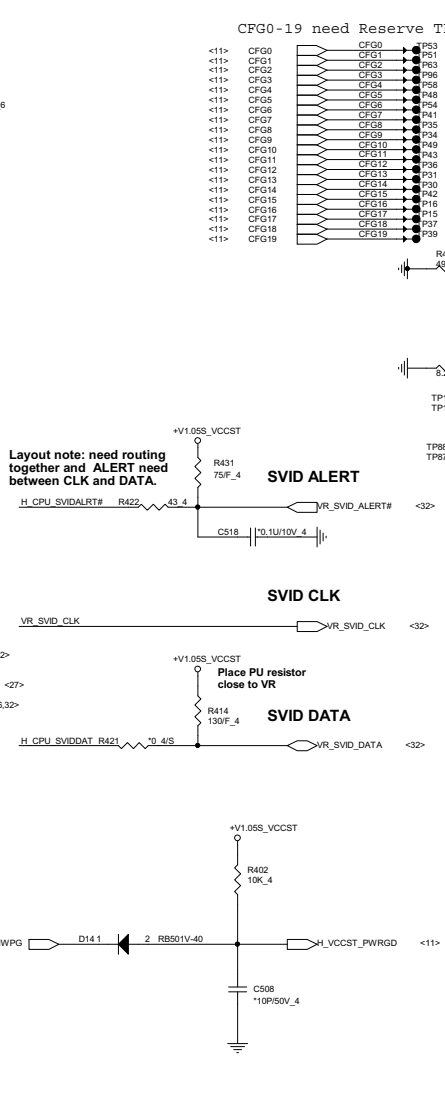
CFG0-19 need Reserve T

<11> CFG0
<11> CFG1
<11> CFG2
<11> CFG3
<11> CFG4
<11> CFG5
<11> CFG6
<11> CFG7
<11> CFG8
<11> CFG9
<11> CFG10
<11> CFG11
<11> CFG12
<11> CFG13
<11> CFG14
<11> CFG15
<11> CFG16
<11> CFG17
<11> CFG18
<11> CFG19

CFG0 P53
CFG1 P51
CFG2 P63
CFG3 P96
CFG4 P58
CFG5 P48
CFG6 P54
CFG7 P41
CFG8 P35
CFG9 P34
CFG10 P49
CFG11 P43
CFG12 P36
CFG13 P31
CFG14 P30
CFG15 P42
CFG16 P16
CFG17 P15
CFG18 P37
CFG19 P39

6

R4
49

8.

TP1
TP1

TP88
TP87

+V1.05S_VCCST

Layout note: need routing together and ALERT need between CLK and DATA.

R431
75/F_4

SVID ALERT

H_CPU_SVIDALRT# R422 43_4

VR_SVID_ALERT# <32>

C518 *0.1U/10V_4

SVID CLK

VR_SVID_CLK

VR_SVID_CLK <32>

2>

<27>

,32>

+V1.05S_VCCST

Place PU resistor close to VR

R414
130/F_4

SVID DATA

H_CPU_SVIDDAT R421 *0_4/S

VR_SVID_DATA <32>

+V1.05S_VCCST

R402
10K_4

WPG

D14 1 2 RB501V-40

H_VCCST_PWRGD <11>

C508
*10P/50V_4